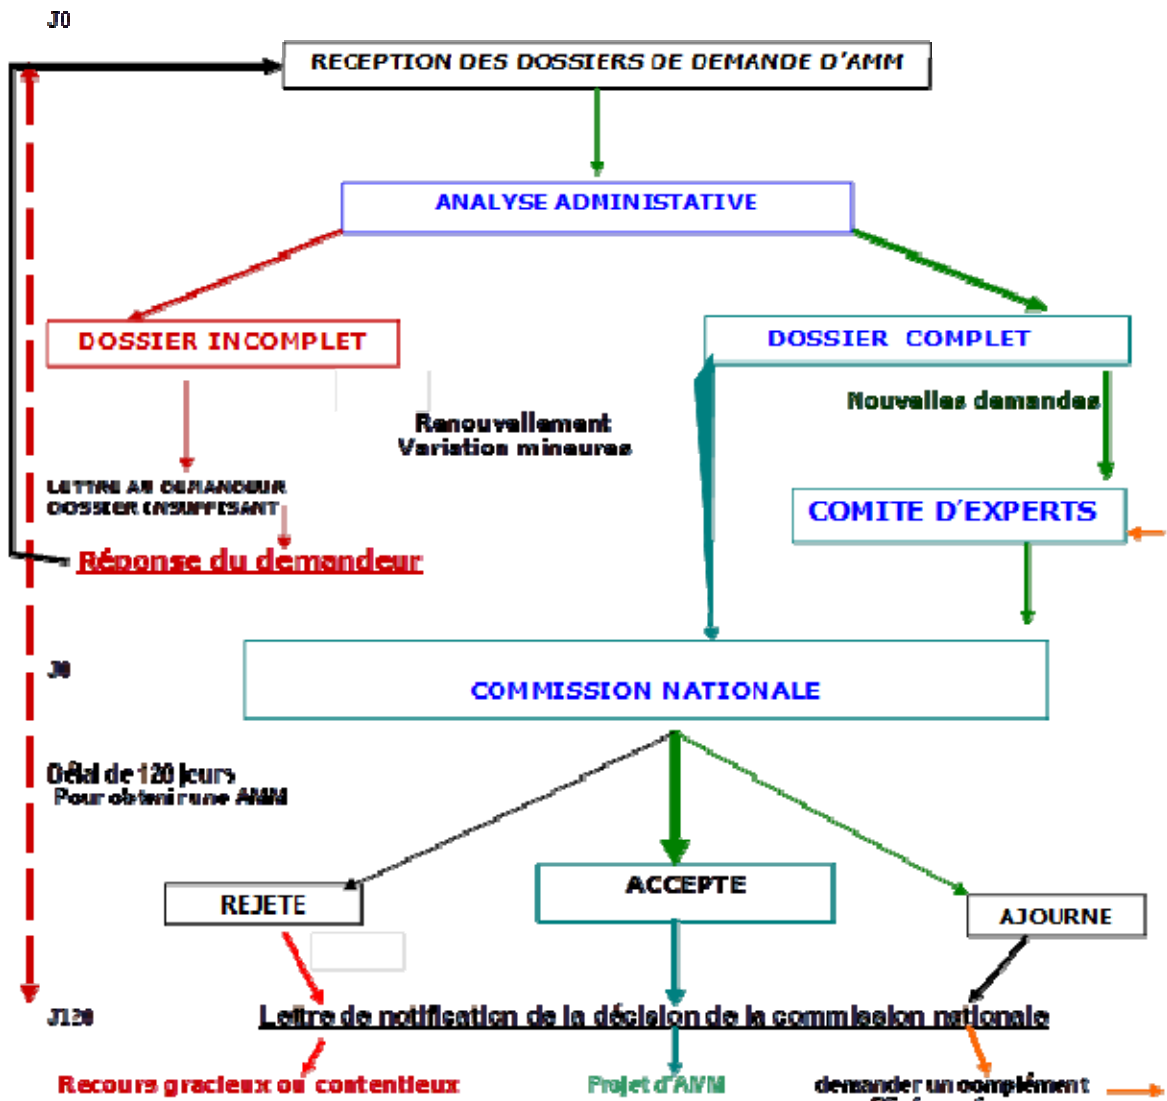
J0

RECEPTION DES DOSSIERS DE DEMANDE D'AMM

ANALYSE ADMINISTATIVE

DOSSIER INCOMPLET

DOSSIER COMPLET

Nouvelles demandes

Renouvellement
Variation mineures

LETTRE AU DEMANDEUR
DOSSIER INSUFFISANT

Réponse du demandeur

COMITE D'EXPERTS

J0

COMMISSION NATIONALE

Délai de 120 jours
Pour obtenir une AMM

REJETE

ACCEPTE

AJOURNE

J120

Lettre de notification de la décision de la commission nationale

Recours gracieux ou contentieux

Projet d'AMM

demander un complément
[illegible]